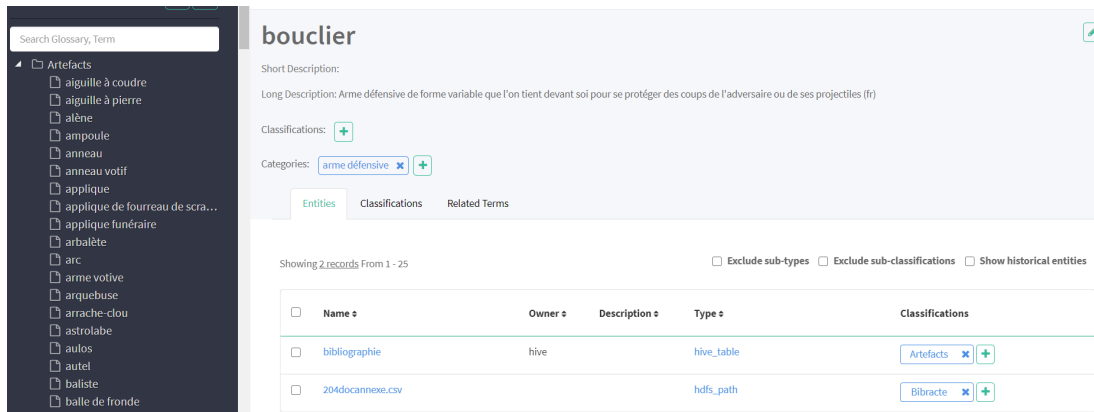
Search Glossary, Term

Artefacts
aiguille à coudre
aiguille à pierre
alène
ampoule
anneau
anneau votif
applique
applique de fourreau de scra...
applique funéraire
arbalète
arc
arme votive
arquebuse
arrache-clou
astrolabe
aulos
autel
baliste
balle de fronde

bouclier

Short Description:

Long Description: Arme défensive de forme variable que l'on tient devant soi pour se protéger des coups de l'adversaire ou de ses projectiles (fr)

Classifications: +

Categories: arme défensive ✖ +

Entities | Classifications | Related Terms

Showing 2 records From 1 - 25

Exclude sub-types | Exclude sub-classifications | Show historical entities

| | Name | Owner | Description | Type | Classifications |
|---|---|---|---|---|---|
| | bibliographie | hive | | hive_table | Artefacts ✖ + |
| | 204docannexe.csv | | | hdfs_path | Bibracte ✖ + |